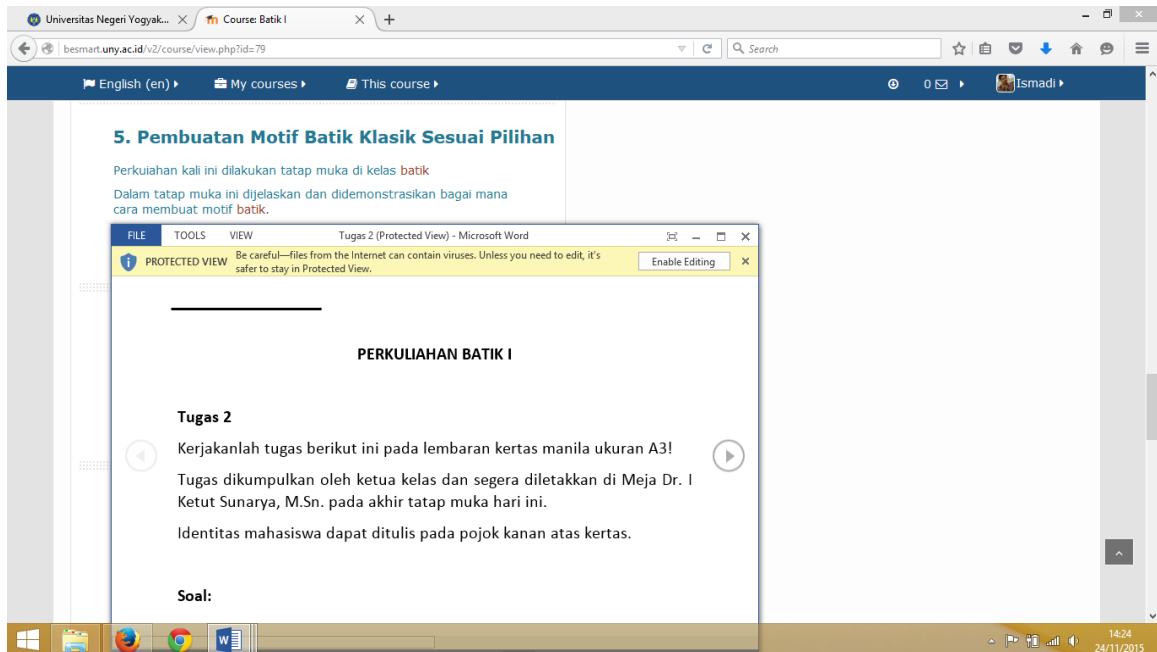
Universitas Negeri Yogyak...
Course: Batik I
besmart.uny.ac.id/v2/course/view.php?id=79
Search
English (en)
My courses
This course
0
Ismadi

5. Pembuatan Motif Batik Klasik Sesuai Pilihan

Perkuiahan kali ini dilakukan tatap muka di kelas batik

Dalam tatap muka ini dijelaskan dan didemonstrasikan bagai mana cara membuat motif batik.

FILE TOOLS VIEW Tugas 2 (Protected View) - Microsoft Word

PROTECTED VIEW Be careful—files from the Internet can contain viruses. Unless you need to edit, it's safer to stay in Protected View. Enable Editing

PERKULIAHAN BATIK I

Tugas 2

Kerjakanlah tugas berikut ini pada lembaran kertas manila ukuran A3!

Tugas dikumpulkan oleh ketua kelas dan segera diletakkan di Meja Dr. I Ketut Sunarya, M.Sn. pada akhir tatap muka hari ini.

Identitas mahasiswa dapat ditulis pada pojok kanan atas kertas.

Soal:

14:24
24/11/2015